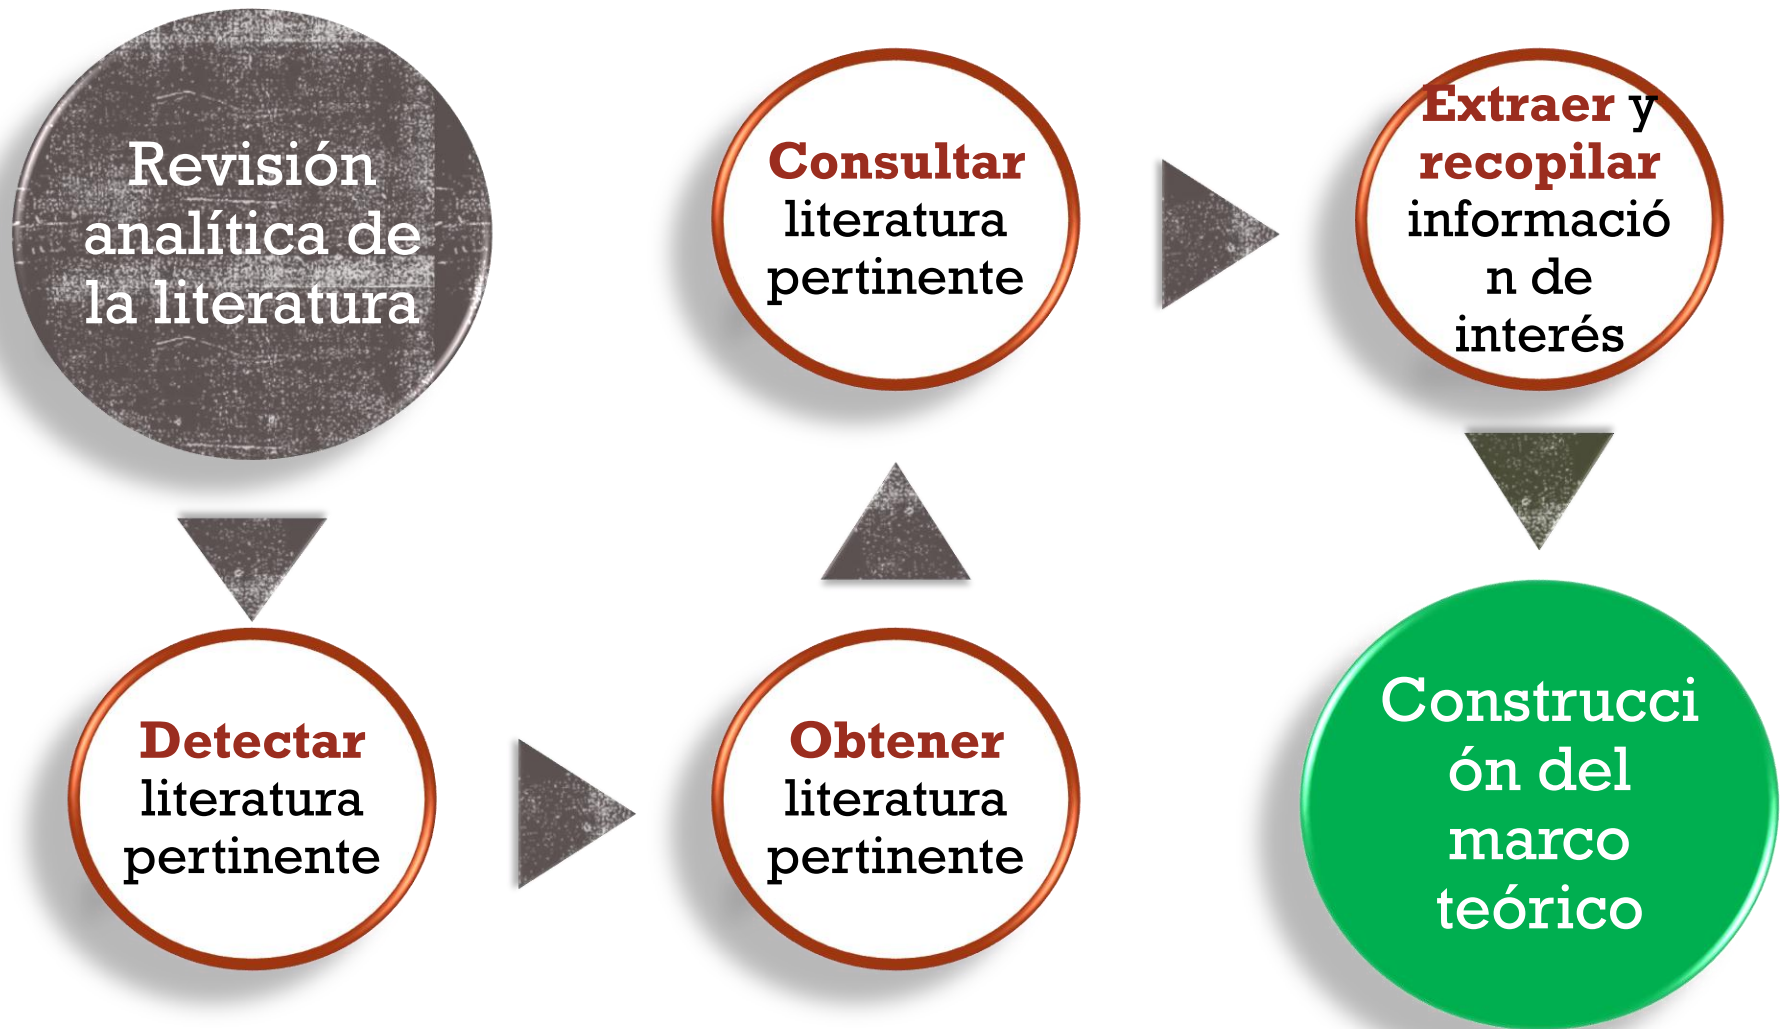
Revisión analítica de la literatura

Detectar literatura pertinente

Obtener literatura pertinente

Consultar literatura pertinente

Extraer y recopilar informació n de interés

Construcci ón del marco teórico